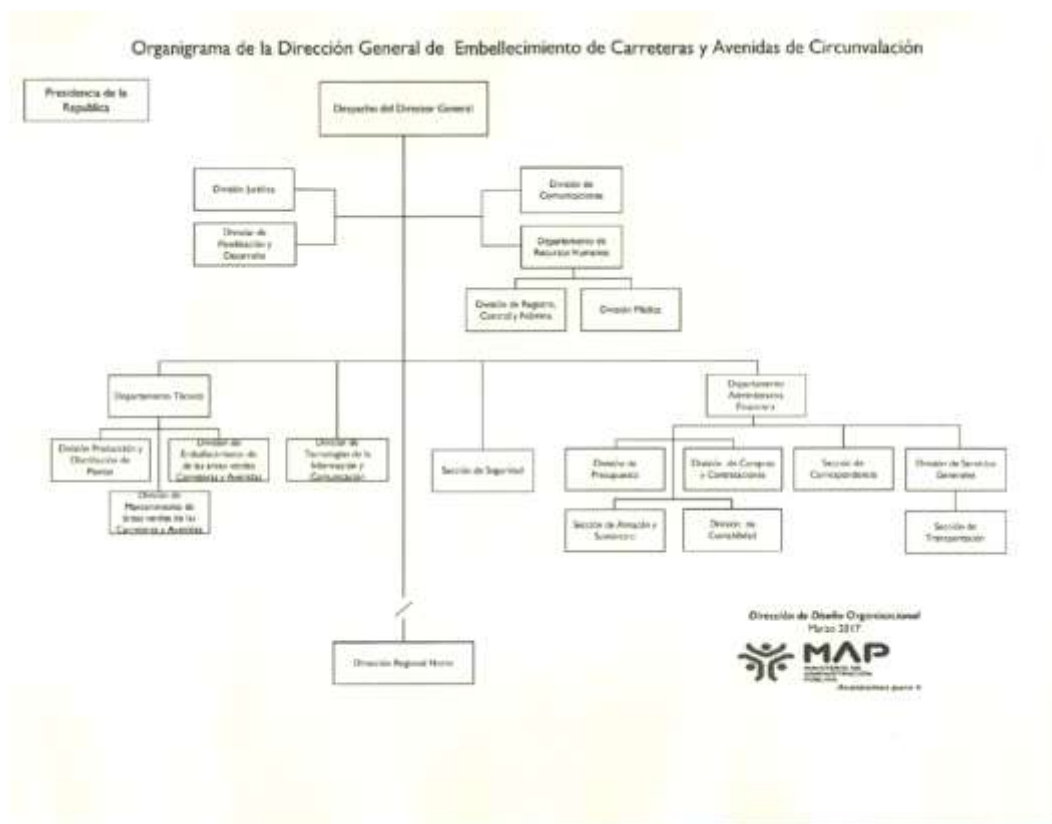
Organigrama de la Dirección General de Embellecimiento de Carreteras y Avenidas de Circunvalación

Presidencia de la República

Despacho del Director General

División Jurídica

División de Planificación y Desarrollo

División de Comunicaciones

Departamento de Recursos Humanos

División de Registro, Control y Nómina

División Médica

Departamento Técnico

División Producción y Distribución de Plantas

División de Embellecimiento de de las áreas verdes Carreteras y Avenidas

División de Mantenimiento de áreas verdes de las Carreteras y Avenidas

División de Tecnologías de la Información y Comunicación

Sección de Seguridad

Departamento Administrativo Financiero

División de Presupuesto

División de Compras y Contrataciones

Sección de Correspondencia

División de Servicios Generales

Sección de Almacén y Suministro

División de Contabilidad

Sección de Transportación

Dirección Regional Norte

Dirección de Diseño Organizacional
Marzo 2017

MAP
MINISTERIO DE ADMINISTRACIÓN PÚBLICA
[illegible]